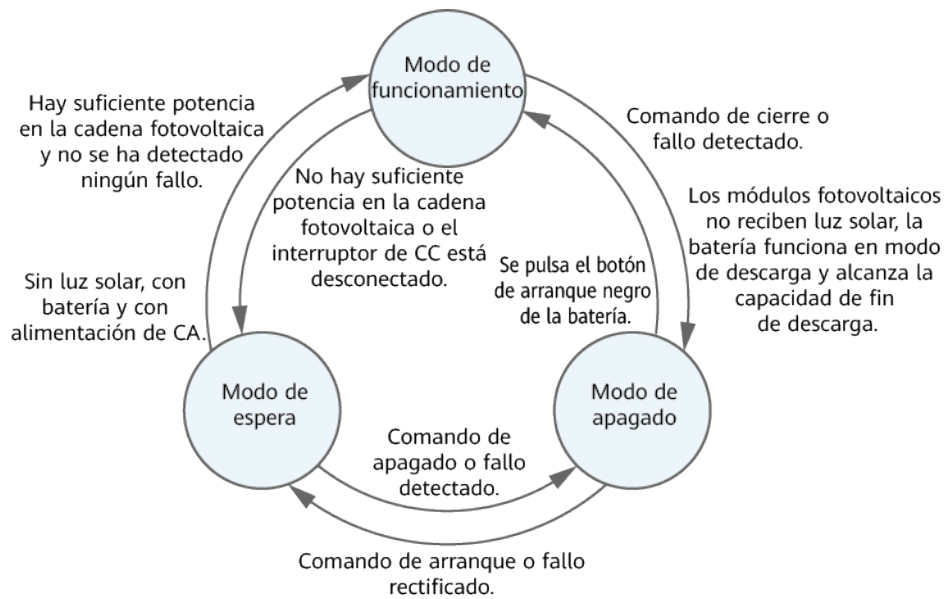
Modo de funcionamiento

Hay suficiente potencia en la cadena fotovoltaica y no se ha detectado ningún fallo.

Comando de cierre o fallo detectado.

No hay suficiente potencia en la cadena fotovoltaica o el interruptor de CC está desconectado.

Los módulos fotovoltaicos no reciben luz solar, la batería funciona en modo de descarga y alcanza la capacidad de fin de descarga.

Sin luz solar, con batería y con alimentación de CA.

Se pulsa el botón de arranque negro de la batería.

Modo de espera

Modo de apagado

Comando de apagado o fallo detectado.

Comando de arranque o fallo rectificado.